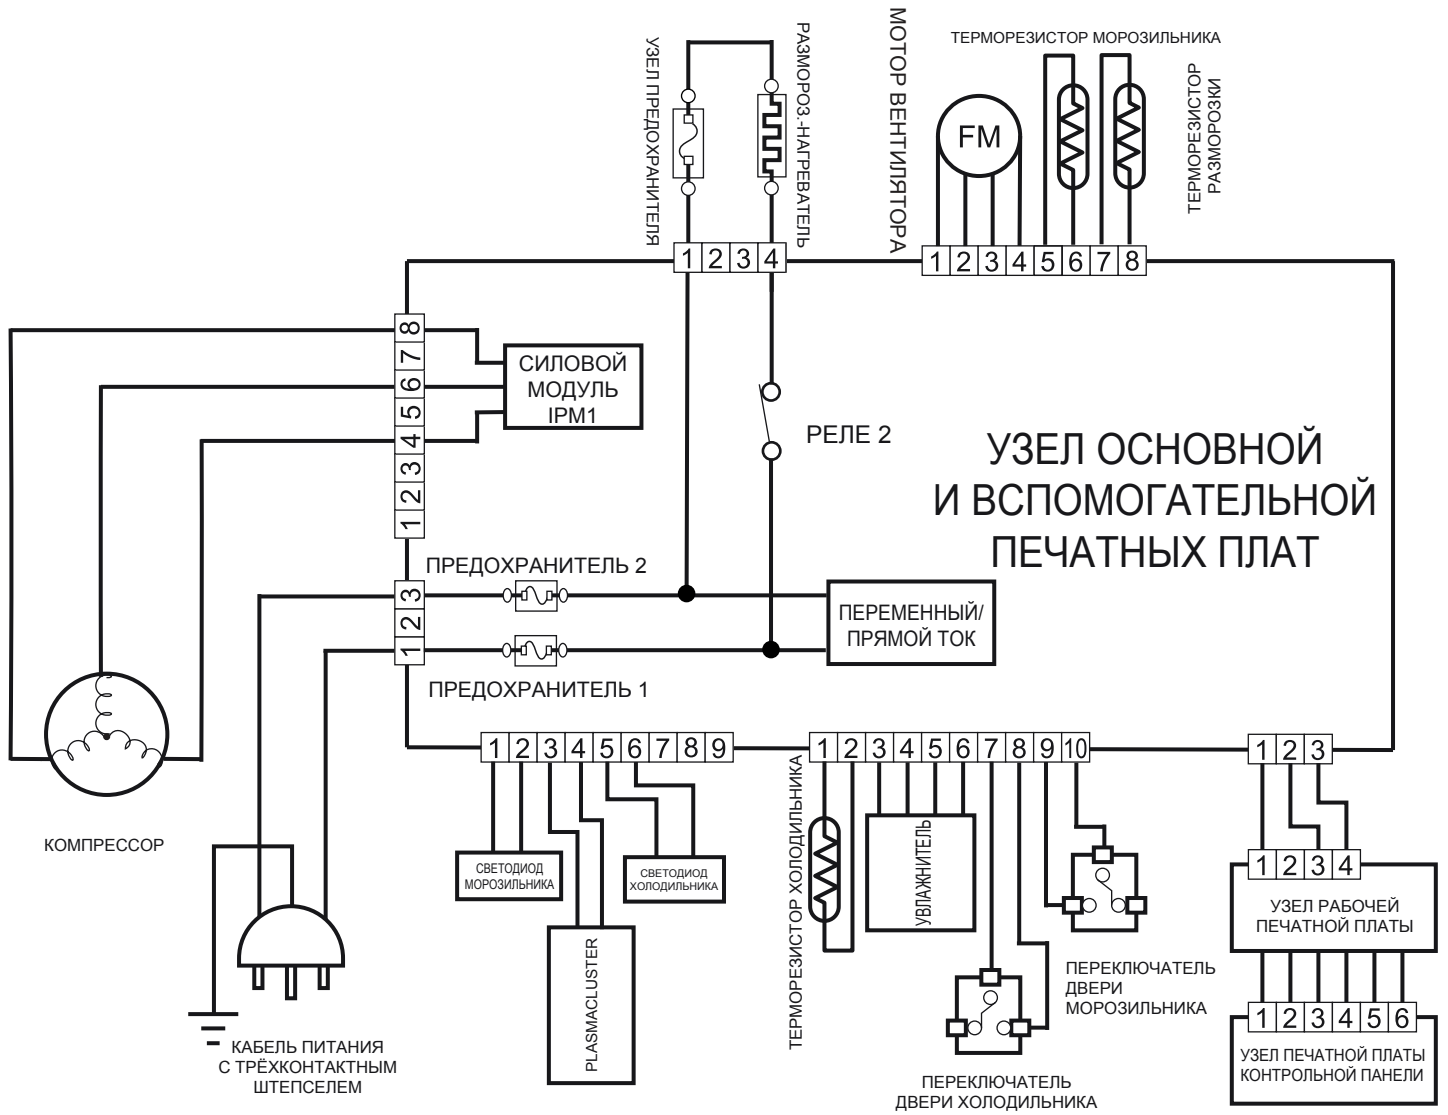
УЗЕЛ ПРЕДОХРАНИТЕЛЯ

РАЗМОРОЗ.-НАГРЕВАТЕЛЬ

МОТОР ВЕНТИЛЯТОРА

ТЕРМОРЕЗИСТОР МОРОЗИЛЬНИКА

ТЕРМОРЕЗИСТОР РАЗМОРОЗКИ

FM

1 2 3 4

1 2 3 4 5 6 7 8

8 7 6 5 4 3 2 1

СИЛОВОЙ МОДУЛЬ IPM1

РЕЛЕ 2

УЗЕЛ ОСНОВНОЙ И ВСПОМОГАТЕЛЬНОЙ ПЕЧАТНЫХ ПЛАТ

ПРЕДОХРАНИТЕЛЬ 2

3 2 1

ПЕРЕМЕННЫЙ/ ПРЯМОЙ ТОК

ПРЕДОХРАНИТЕЛЬ 1

КОМПРЕССОР

1 2 3 4 5 6 7 8 9

1 2 3 4 5 6 7 8 9 10

1 2 3

СВЕТОДИОД МОРОЗИЛЬНИКА

СВЕТОДИОД ХОЛОДИЛЬНИКА

PLASMACLUSTER

ТЕРМОРЕЗИСТОР ХОЛОДИЛЬНИКА

УВЛАЖНИТЕЛЬ

1 2 3 4

УЗЕЛ РАБОЧЕЙ ПЕЧАТНОЙ ПЛАТЫ

ПЕРЕКЛЮЧАТЕЛЬ ДВЕРИ МОРОЗИЛЬНИКА

1 2 3 4 5 6

УЗЕЛ ПЕЧАТНОЙ ПЛАТЫ КОНТРОЛЬНОЙ ПАНЕЛИ

КАБЕЛЬ ПИТАНИЯ С ТРЁХКОНТАКТНЫМ ШТЕПСЕЛЕМ

ПЕРЕКЛЮЧАТЕЛЬ ДВЕРИ ХОЛОДИЛЬНИКА